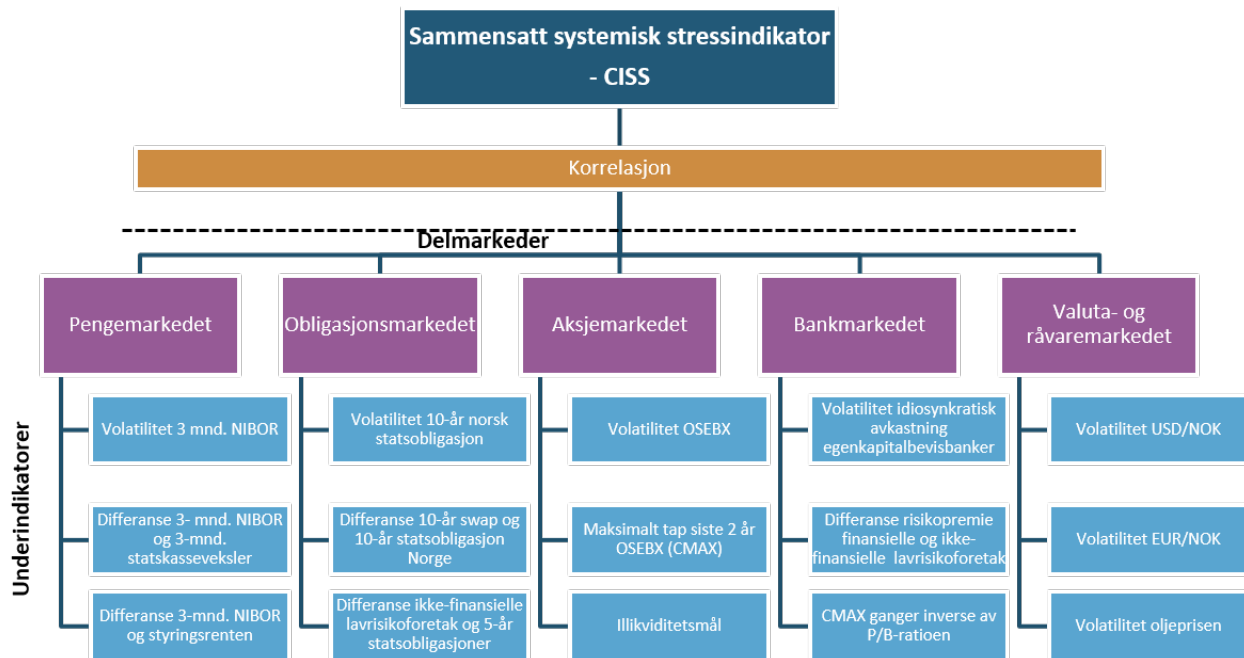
Sammensatt systemisk stressindikator - CISS

Korrelasjon

Delmarkeder

Underindikatorer

Pengemarkedet

Volatilitet 3 mnd. NIBOR

Differanse 3- mnd. NIBOR og 3-mnd. statskasseveksler

Differanse 3-mnd. NIBOR og styringsrenten

Obligasjonsmarkedet

Volatilitet 10-år norsk statsobligasjon

Differanse 10-år swap og 10-år statsobligasjon Norge

Differanse ikke-finansielle lavrisikoforetak og 5-år statsobligasjoner

Aksjemarkedet

Volatilitet OSEBX

Maksimalt tap siste 2 år OSEBX (CMAX)

Illikviditetsmål

Bankmarkedet

Volatilitet idiosynkratisk avkastning egenkapitalbevisbanker

Differanse risikopremie finansielle og ikke-finansielle lavrisikoforetak

CMAX ganger inverse av P/B-ratioen

Valuta- og råvaremarkedet

Volatilitet USD/NOK

Volatilitet EUR/NOK

Volatilitet oljeprisen